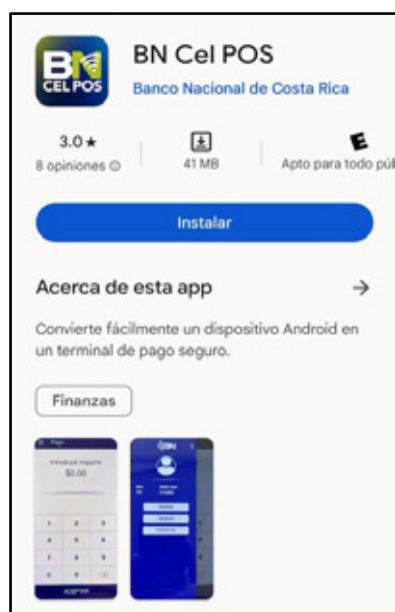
BN
CEL POS

BN Cel POS
Banco Nacional de Costa Rica

3.0★
8 opiniones ⓘ

41 MB

E
Apto para todo púb

Instalar

Acerca de esta app →

Convierte fácilmente un dispositivo Android en un terminal de pago seguro.

Finanzas

Pago
Introducir importe
$0.00
ACEPTAR

BN